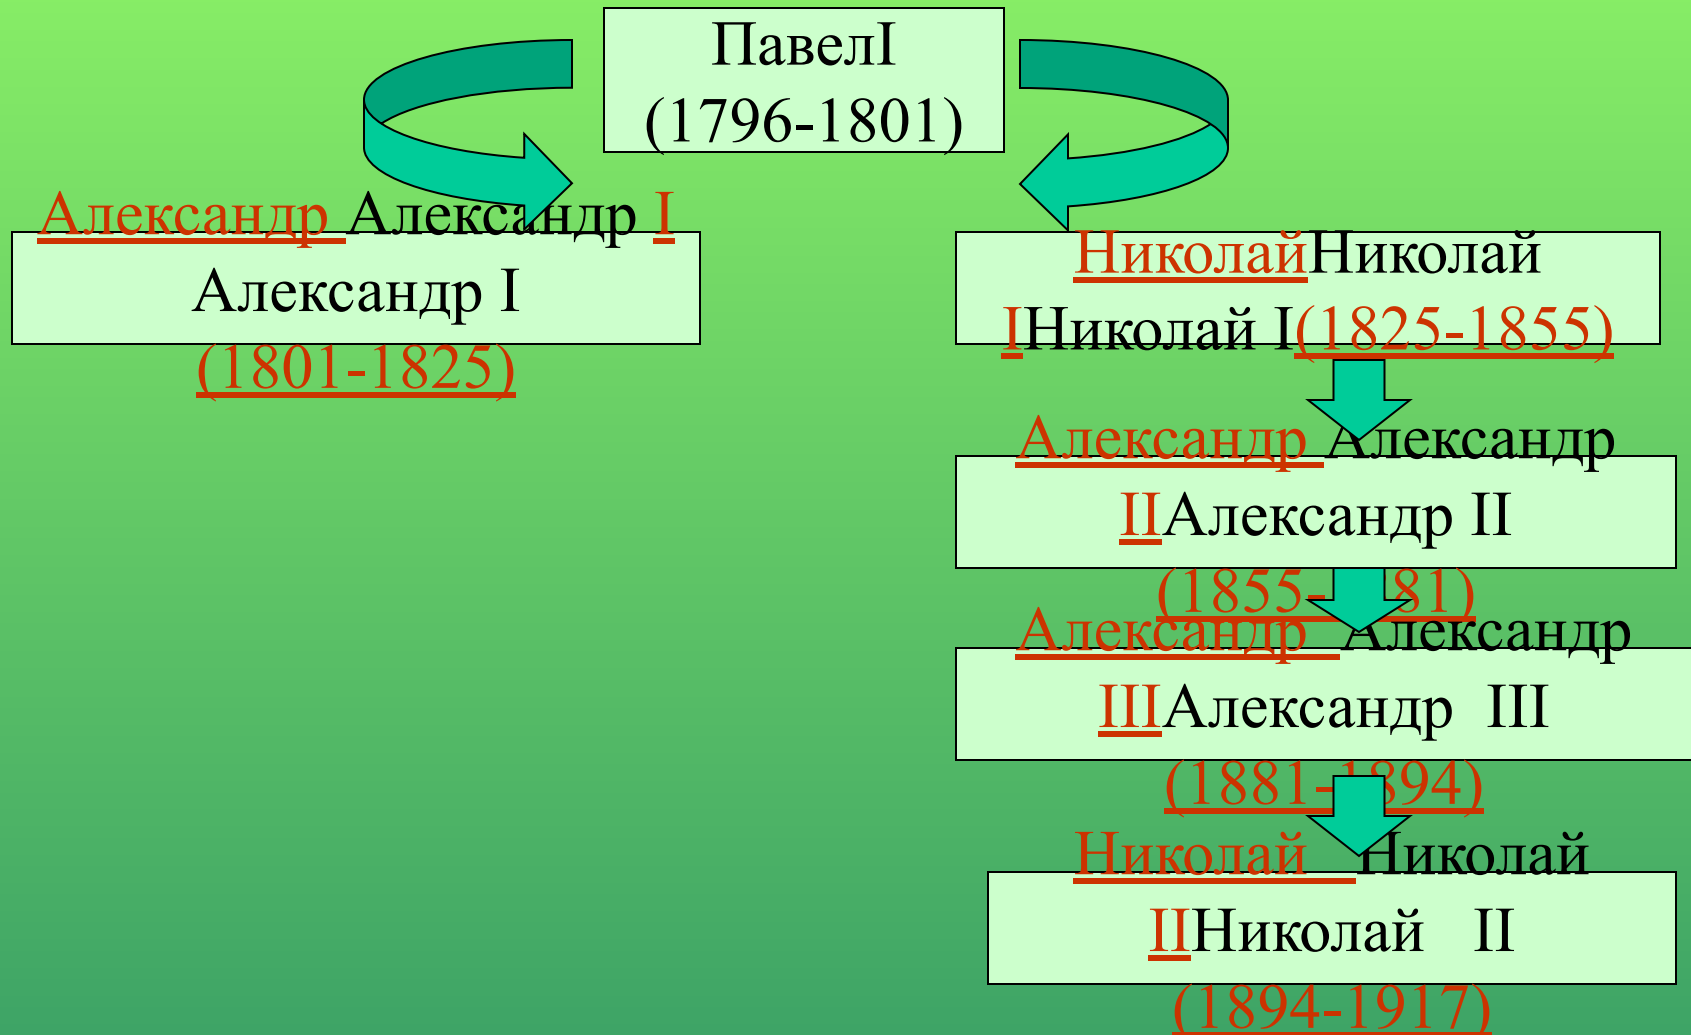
ПавелI
(1796-1801)

Александр Александр I
Александр I
(1801-1825)

НиколайНиколай
IНиколай I(1825-1855)

Александр Александр
IIАлександр II
(1855-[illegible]81)

Александр Александр
IIIАлександр III
(1881-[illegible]894)

Николай Николай
IIНиколай II
(1894-1917)